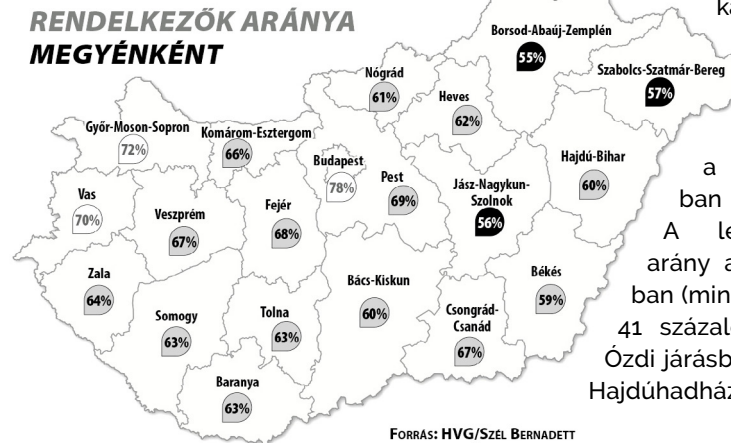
RENDELKEZŐK ARÁNYA MEGYÉNKÉNT

Borsod-Abaúj-Zemplén 55%
Szabolcs-Szatmár-Bereg 57%
Nógrád 61%
Heves 62%
Győr-Moson-Sopron 72%
Komárom-Esztergom 66%
Budapest 78%
Pest 69%
Jász-Nagykun-Szolnok 56%
Hajdú-Bihar 60%
Vas 70%
Veszprém 67%
Fejér 68%
Zala 64%
Bács-Kiskun 60%
Békés 59%
Somogy 63%
Tolna 63%
Csongrád-Csanád 67%
Baranya 63%

FORRÁS: HVG/SZÉL BERNADETT

ka

a
ban
A le
arány a
ban (min
41 százal
Ózdi járásb
Hajdúhadház